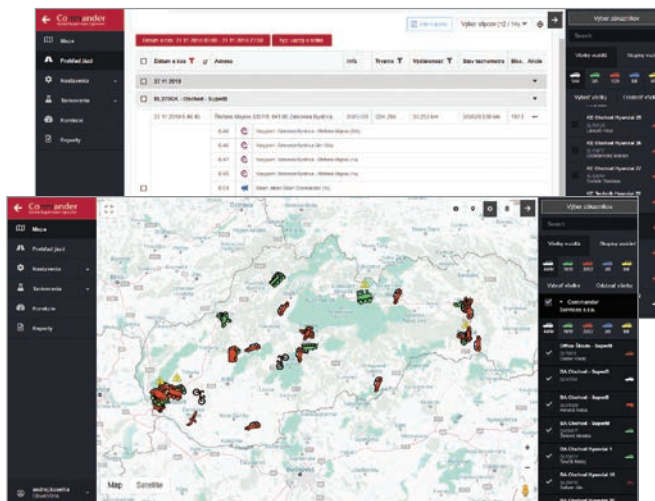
Commander

Mapa

Prehľad jázd

Nastavenia

Tankovanie

Kontakty

Reporty

Dátum a čas: 21.01.2019 00:00 - 21.01.2019 23:59

Výber stĺpcov (12 / 14)

Výber zákazníkov

Search

Všetky vozidlá

Skupiny vozidiel

Dátum a čas

Adresa

Info

Trvanie

Vzdialenosť

Stav tachometra

Max. rýchlosť

21.01.2019

BL 270CK - Obchod - Superšl

Všetky vozidlá

Označiť všetky

Commander

Mapa

Prehľad jázd

Nastavenia

Tankovanie

Kontakty

Reporty

Výber zákazníkov

Search

Všetky vozidlá

Skupiny vozidiel

Vybrať všetky

Odobrať všetky

Commander Services s.r.o.

Office Škoda - Superb

BA Obchod - Superb

BA Obchod - Superb

BA Obchod - Superb

BA Obchod Hyundai 1

BA Obchod Hyundai 35

Map

Satellite